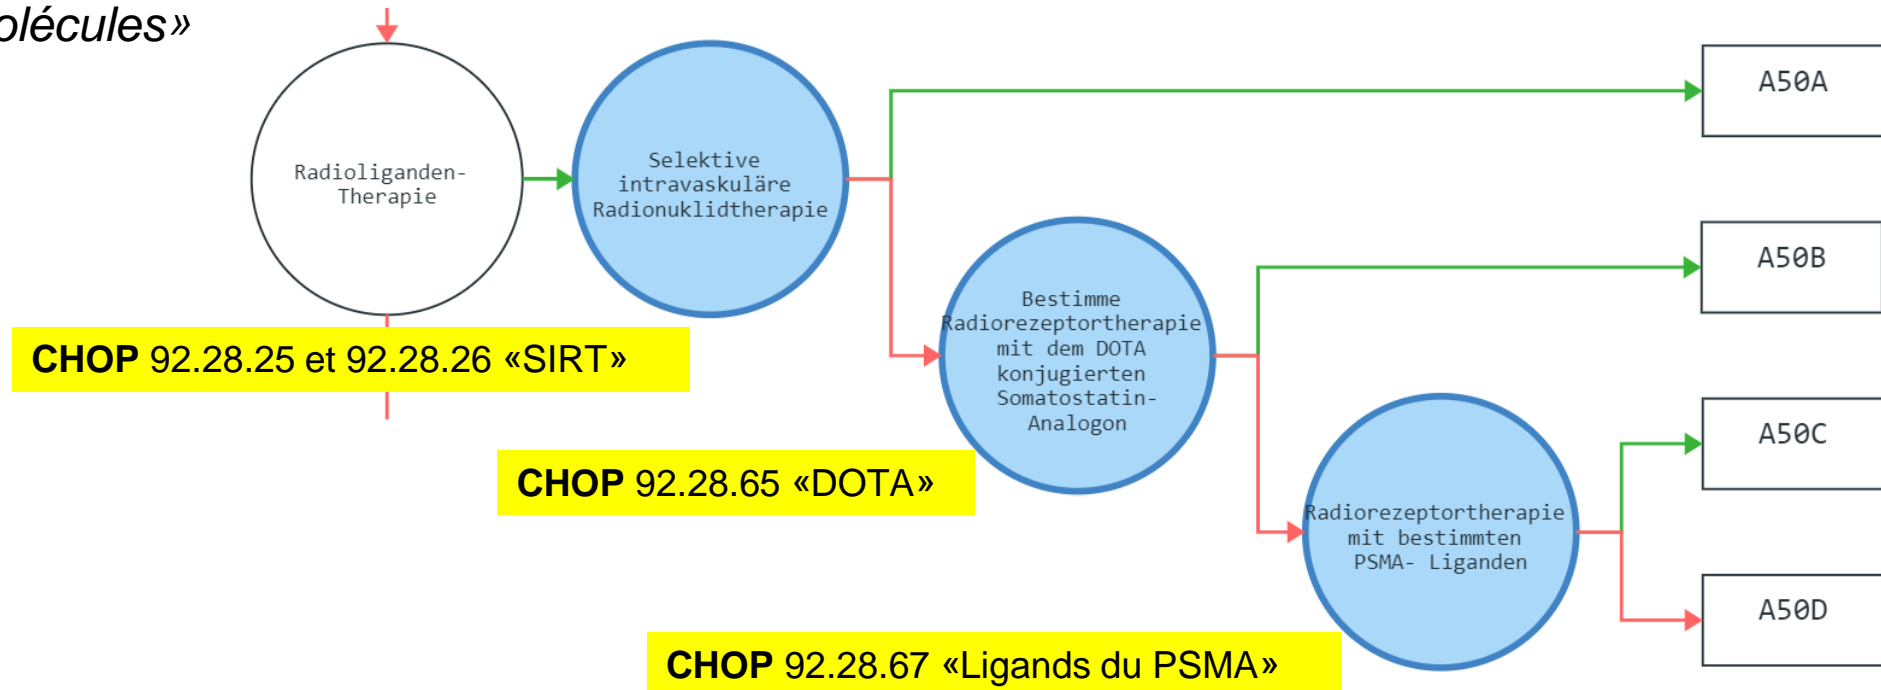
olécules»

Radioliganden-Therapie

Selektive intravaskuläre Radionuklidtherapie

A50A

Bestimme Radiorezeptortherapie mit dem DOTA konjugierten Somatostatin-Analogon

A50B

CHOP 92.28.25 et 92.28.26 «SIRT»

A50C

CHOP 92.28.65 «DOTA»

Radiorezeptortherapie mit bestimmten PSMA- Liganden

A50D

CHOP 92.28.67 «Ligands du PSMA»